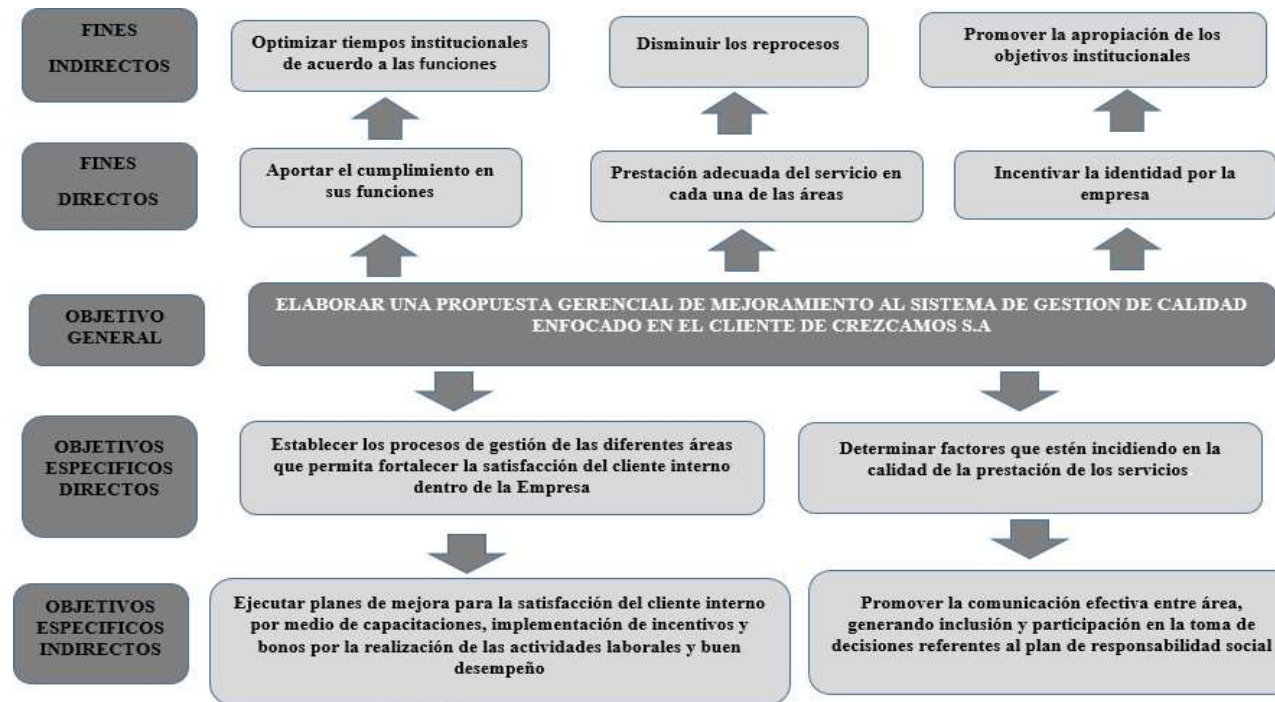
FINES INDIRECTOS

Optimizar tiempos institucionales de acuerdo a las funciones

Disminuir los reprocesos

Promover la apropiación de los objetivos institucionales

FINES DIRECTOS

Aportar el cumplimiento en sus funciones

Prestación adecuada del servicio en cada una de las áreas

Incentivar la identidad por la empresa

OBJETIVO GENERAL

ELABORAR UNA PROPUESTA GERENCIAL DE MEJORAMIENTO AL SISTEMA DE GESTION DE CALIDAD ENFOCADO EN EL CLIENTE DE CREZCAMOS S.A

OBJETIVOS ESPECIFICOS DIRECTOS

Establecer los procesos de gestión de las diferentes áreas que permita fortalecer la satisfacción del cliente interno dentro de la Empresa

Determinar factores que estén incidiendo en la calidad de la prestación de los servicios.

OBJETIVOS ESPECIFICOS INDIRECTOS

Ejecutar planes de mejora para la satisfacción del cliente interno por medio de capacitaciones, implementación de incentivos y bonos por la realización de las actividades laborales y buen desempeño

Promover la comunicación efectiva entre área, generando inclusión y participación en la toma de decisiones referentes al plan de responsabilidad social